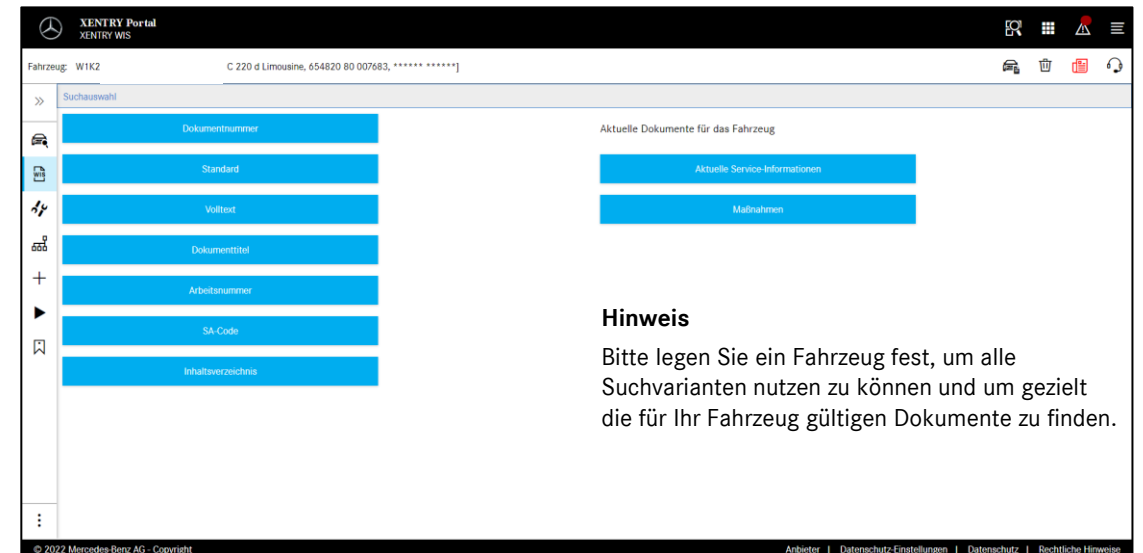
XENTRY Portal
XENTRY WIS

Fahrzeug: W1K2

C 220 d Limousine, 654820 80 007683, ****** ******]

»

Suchauswahl

WIS

Dokumentnummer

Standard

Volltext

Dokumenttitel

Arbeitsnummer

SA-Code

Inhaltsverzeichnis

Aktuelle Dokumente für das Fahrzeug

Aktuelle Service-Informationen

Maßnahmen

Hinweis

Bitte legen Sie ein Fahrzeug fest, um alle Suchvarianten nutzen zu können und um gezielt die für Ihr Fahrzeug gültigen Dokumente zu finden.

© 2022 Mercedes-Benz AG - Copyright

Anbieter | Datenschutz-Einstellungen | Datenschutz | Rechtliche Hinweise